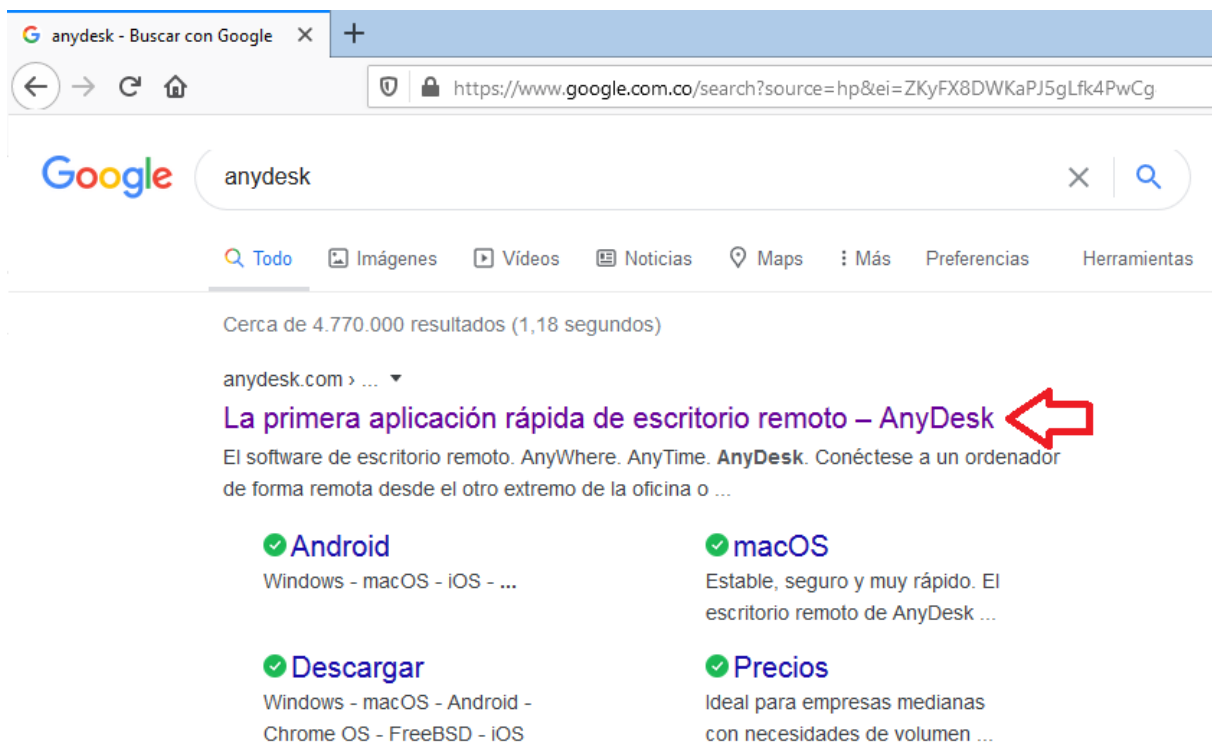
anydesk - Buscar con Google ×
+
https://www.google.com.co/search?source=hp&ei=ZKyFX8DWKaPJ5gLfk4PwCg

Google
anydesk

Todo Imágenes Vídeos Noticias Maps Más Preferencias Herramientas

Cerca de 4.770.000 resultados (1,18 segundos)

anydesk.com › ...
La primera aplicación rápida de escritorio remoto – AnyDesk
El software de escritorio remoto. AnyWhere. AnyTime. **AnyDesk**. Conéctese a un ordenador de forma remota desde el otro extremo de la oficina o ...

Android
Windows - macOS - iOS - **...**

macOS
Estable, seguro y muy rápido. El escritorio remoto de AnyDesk ...

Descargar
Windows - macOS - Android - Chrome OS - FreeBSD - iOS

Precios
Ideal para empresas medianas con necesidades de volumen ...